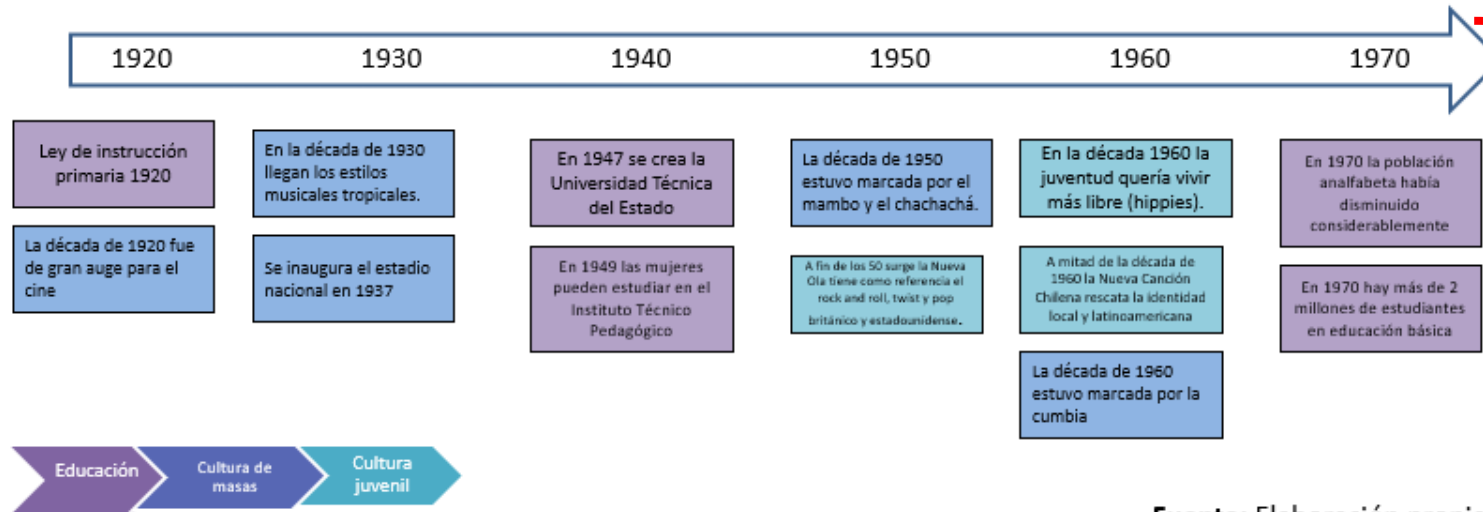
1920 1930 1940 1950 1960 1970

Ley de instrucción primaria 1920

La década de 1920 fue de gran auge para el cine

En la década de 1930 llegan los estilos musicales tropicales.

Se inaugura el estadio nacional en 1937

En 1947 se crea la Universidad Técnica del Estado

En 1949 las mujeres pueden estudiar en el Instituto Técnico Pedagógico

La década de 1950 estuvo marcada por el mambo y el chachachá.

A fin de los 50 surge la Nueva Ola tiene como referencia el rock and roll, twist y pop británico y estadounidense.

En la década 1960 la juventud quería vivir más libre (hippies).

A mitad de la década de 1960 la Nueva Canción Chilena rescata la identidad local y latinoamericana

La década de 1960 estuvo marcada por la cumbia

En 1970 la población analfabeta había disminuido considerablemente

En 1970 hay más de 2 millones de estudiantes en educación básica

Educación

Cultura de masas

Cultura juvenil

Fuente: Elaboración propia